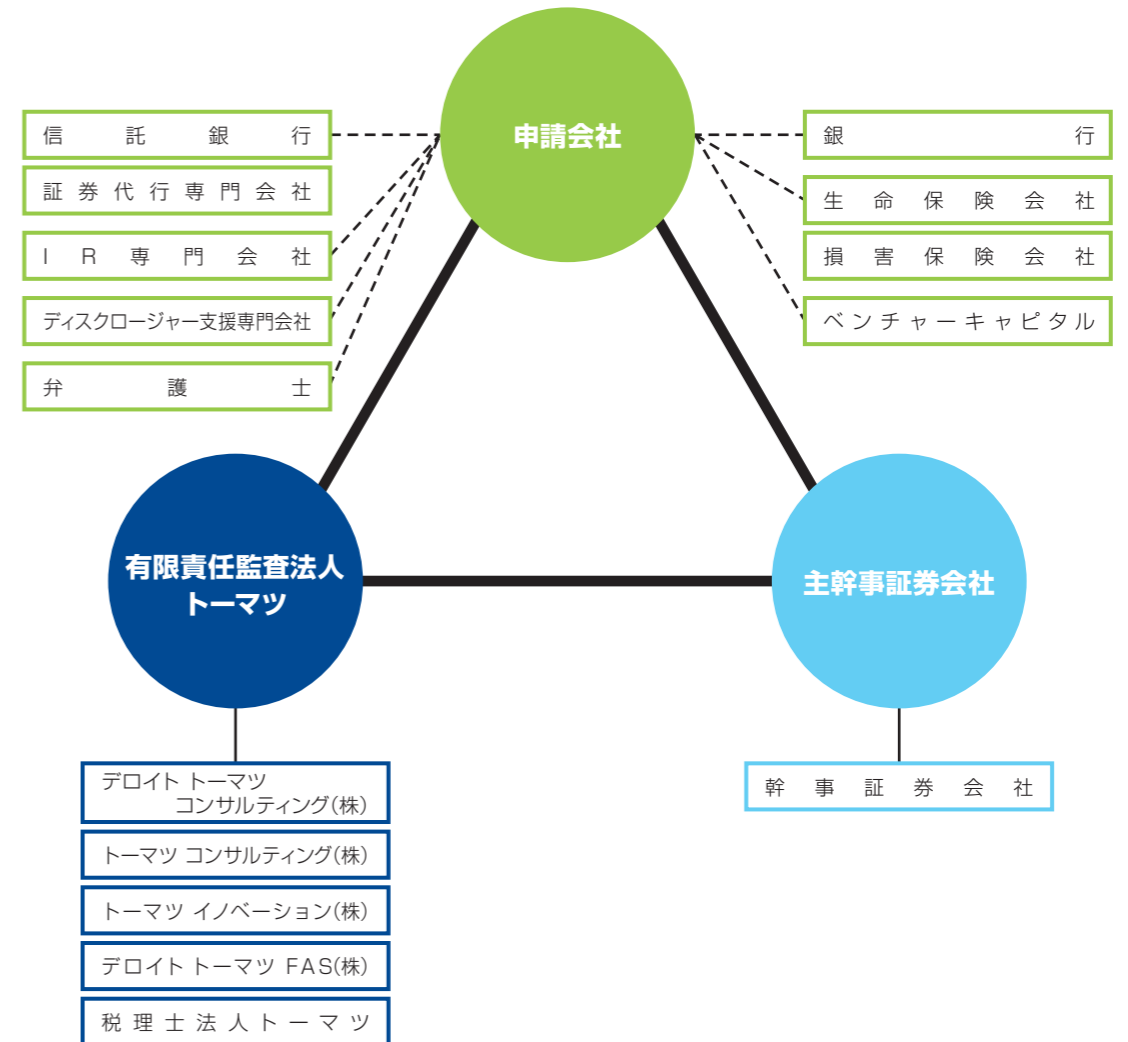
申請会社

信託銀行
証券代行専門会社
IR専門会社
ディスクロージャー支援専門会社
弁護士

銀行
生命保険会社
損害保険会社
ベンチャーキャピタル

有限責任監査法人
トーマツ

主幹事証券会社

デロイト トーマツ コンサルティング(株)
トーマツ コンサルティング(株)
トーマツ イノベーション(株)
デロイト トーマツ FAS(株)
税理士法人トーマツ

幹事証券会社